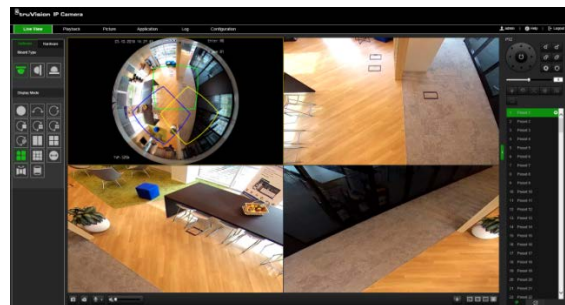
truVision IP Camera

Live View Playback Picture Application Log Configuration

admin Help Logout

Software Hardware

Mount Type

Display Mode

PTZ

Preset 1
Preset 2
Preset 3
Preset 4
Preset 5
Preset 6
Preset 7
Preset 8
Preset 9
Preset 10
Preset 11
Preset 12
Preset 13
Preset 14
Preset 15
Preset 16
Preset 17
Preset 18
Preset 19
Preset 20
Preset 21
Preset 22